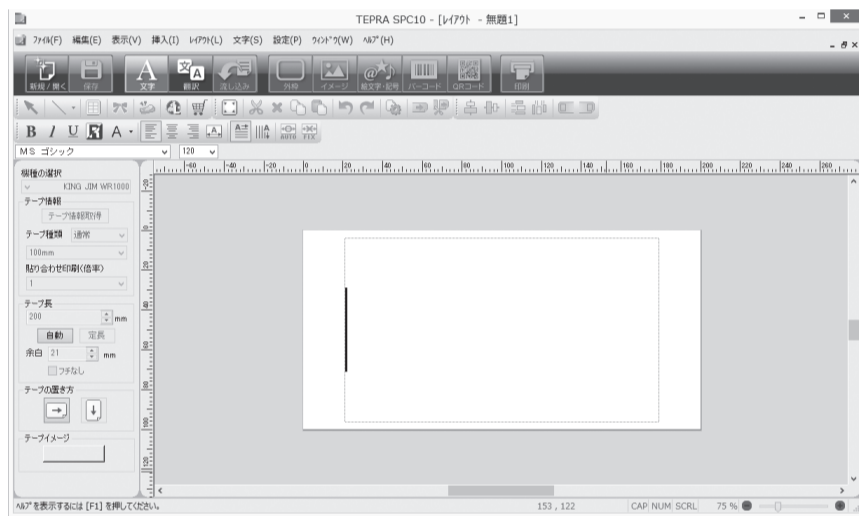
TEPRA SPC10 - [ﾚｲｱｳﾄ - 無題1]

ﾌｧｲﾙ(F) 編集(E) 表示(V) 挿入(I) ﾚｲｱｳﾄ(L) 文字(S) 設定(P) ｳｨﾝﾄﾞｳ(W) ﾍﾙﾌﾟ(H)

新規／開く 保存 文字 翻訳 流し込み 外枠 イメージ 絵文字・記号 バーコード QRコード 印刷

B I U A

MS ゴシック 120

-60 -40 -20 0 20 40 60 80 100 120 140 160 180 200 220 240 260

機種の選択
KING JIM WR1000
テープ情報
テープ情報取得
テープ種類 通常
100mm
貼り合わせ印刷(倍率)
1
テープ長
200 mm
自動 定長
余白 21 mm
フチなし
テープの置き方
テープイメージ

ﾍﾙﾌﾟを表示するには [F1] を押してください。 153 , 122 CAP NUM SCRL 75 %